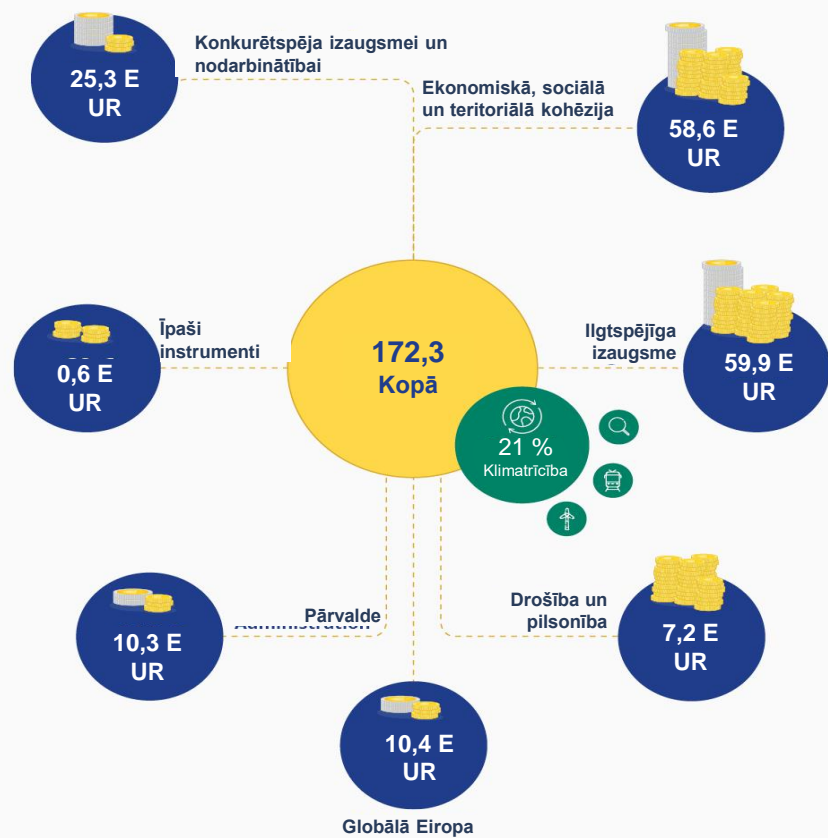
25,3 E UR

Konkurētspēja izaugsmei un nodarbinātībai

Ekonomiskā, sociālā un teritoriālā kohēzija

58,6 E UR

Īpaši instrumenti

0,6 E UR

172,3 Kopā

Ilgtspējīga izaugsme

59,9 E UR

21 % Klimatrīcība

10,3 E UR

Pārvalde

Administration

Drošība un pilsonība

7,2 E UR

10,4 E UR

Globālā Eiropa